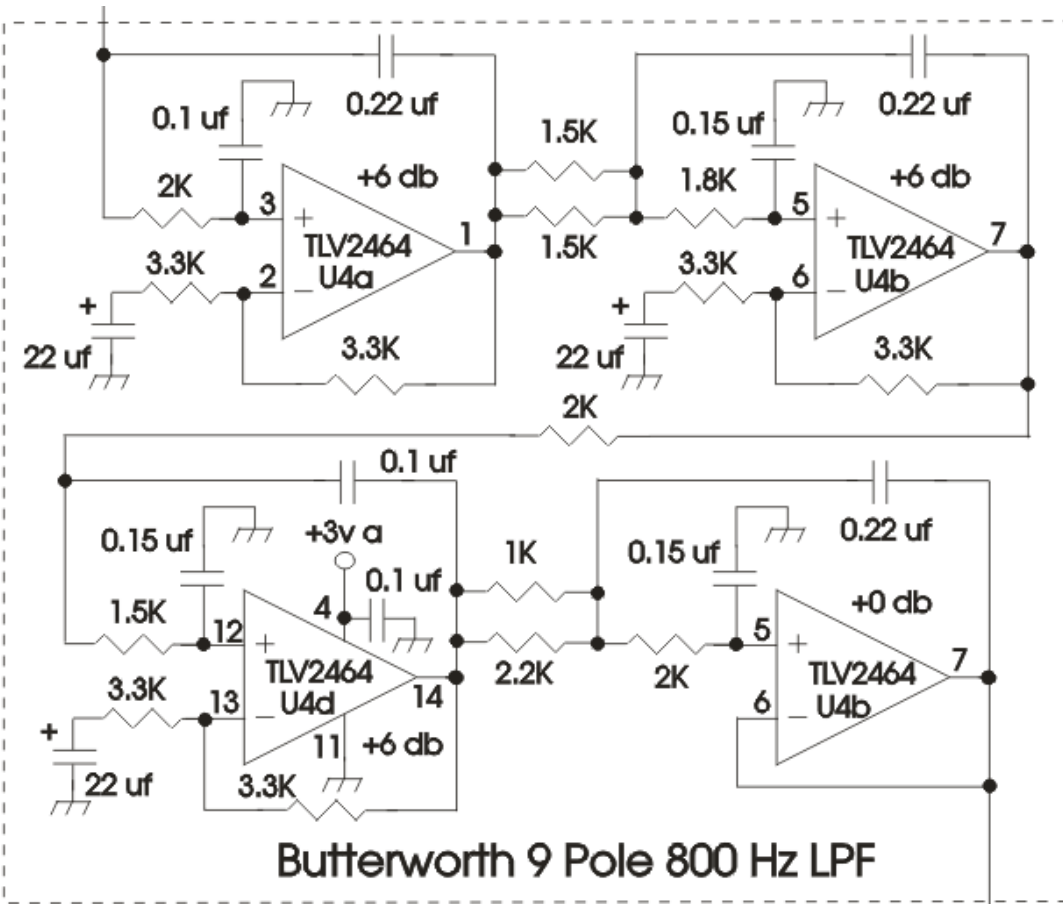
0.1 uf
0.22 uf
+6 db
2K
3
+
TLV2464
U4a
1
3.3K
2
−
+
22 uf
3.3K

1.5K
1.5K

0.15 uf
0.22 uf
+6 db
1.8K
5
+
TLV2464
U4b
7
3.3K
6
−
+
22 uf
3.3K

2K

0.1 uf
0.15 uf
+3v a
0.1 uf
4
1.5K
12
+
TLV2464
U4d
14
3.3K
13
−
+
22 uf
11
+6 db
3.3K

1K
2.2K
2K

0.15 uf
0.22 uf
+0 db
5
+
TLV2464
U4b
7
6
−

Butterworth 9 Pole 800 Hz LPF